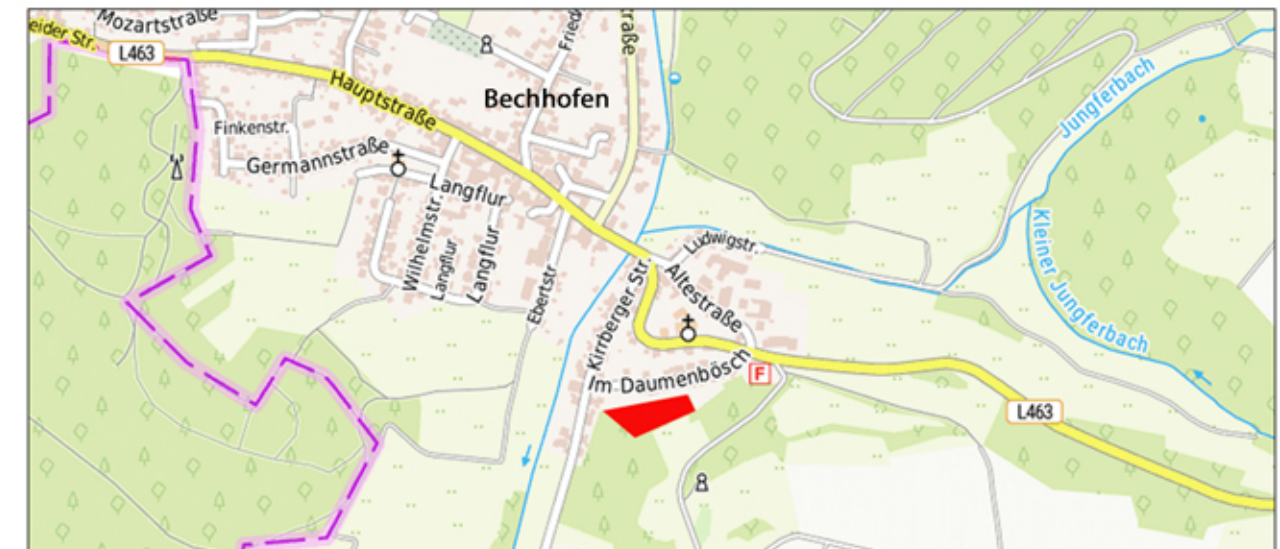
Mozartstraße
eider Str.
L463
Hauptstraße
Bechhofen
Friedr
traße
Finkenstr.
Germannstraße
Langflur
Wilhelmstr.
Langflur
Langflur
Ebertstr.
Ludwigstr.
Kirrberger Str.
Altestraße
Im Daumenbösch
F
L463
Jungferbach
Kleiner Jungferbach